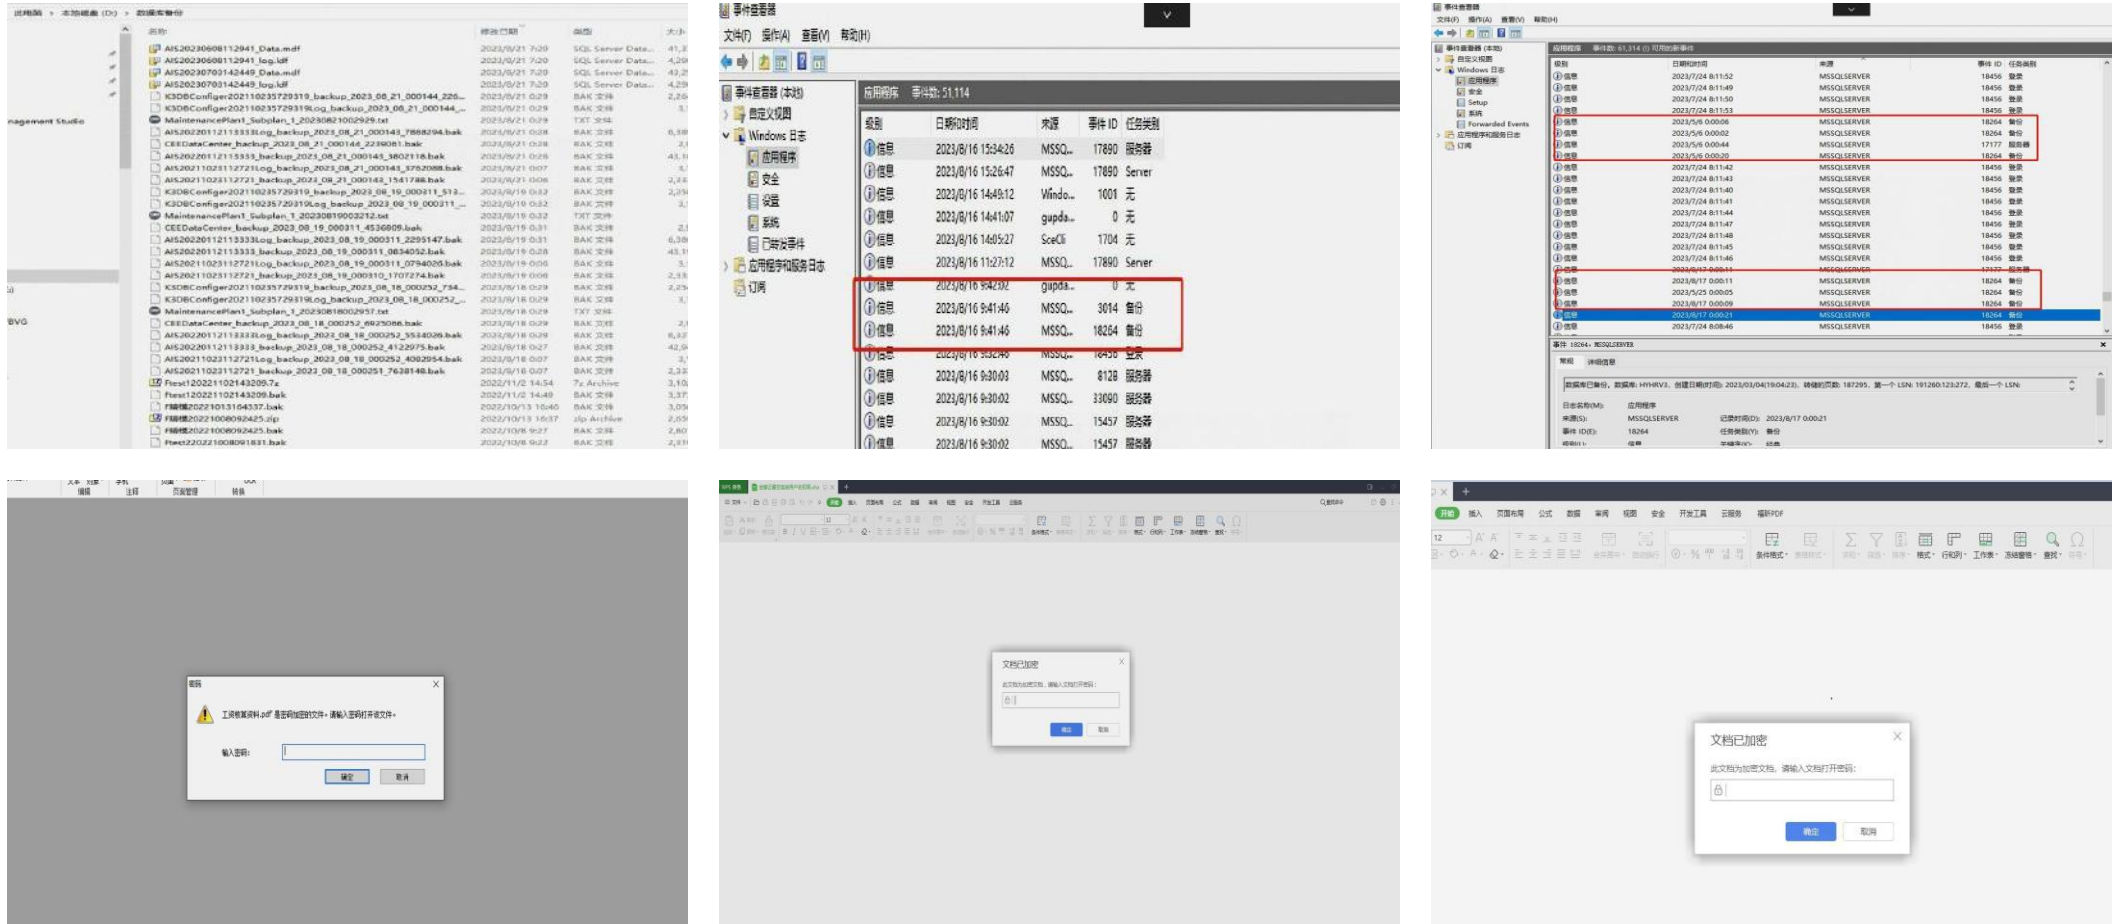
此电脑 > 本地磁盘 (D:) > 数据库备份

名称 | 修改日期 | 类型 | 大小

AIS20230608112941_Data.mdf 2023/8/21 7:20 SQL Server Data...
AIS20230608112941_log.ldf 2023/8/21 7:20 SQL Server Data...
AIS20230703142449_Data.mdf 2023/8/21 7:20 SQL Server Data...
AIS20230703142449_log.ldf 2023/8/21 7:20 SQL Server Data...
MaintenancePlan1_Subplan_1_20230821002929.txt
CEEDataCenter_backup_2023_08_19_000311_4536809.bak
Ftest202211021432097z 2022/11/2 14:54 7z Archive
Ftest20221102143209.bak 2022/11/2 14:49 BAK 文件

事件查看器
文件(F) 操作(A) 查看(V) 帮助(H)
事件查看器 (本地)
自定义视图
Windows 日志
应用程序
安全
设置
系统
已转发事件
应用程序和服务日志
订阅
应用程序 事件数: 51,114

| 级别 | 日期和时间 | 来源 | 事件 ID | 任务类别 |
|---|---|---|---|---|
| 信息 | 2023/8/16 15:34:26 | MSSQ... | 17890 | 服务器 |
| 信息 | 2023/8/16 15:26:47 | MSSQ... | 17890 | Server |
| 信息 | 2023/8/16 14:49:12 | Windo... | 1001 | 无 |
| 信息 | 2023/8/16 14:41:07 | gupda... | 0 | 无 |
| 信息 | 2023/8/16 14:05:27 | SecCli | 1704 | 无 |
| 信息 | 2023/8/16 11:27:12 | MSSQ... | 17890 | Server |
| 信息 | 2023/8/16 9:42:32 | gupda... | 0 | 无 |
| 信息 | 2023/8/16 9:41:46 | MSSQ... | 3014 | 备份 |
| 信息 | 2023/8/16 9:41:46 | MSSQ... | 18264 | 备份 |
| 信息 | 2023/8/16 9:32:49 | MSSQ... | 18456 | 登录 |
| 信息 | 2023/8/16 9:30:03 | MSSQ... | 8128 | 服务器 |
| 信息 | 2023/8/16 9:30:02 | MSSQ... | 33090 | 服务器 |
| 信息 | 2023/8/16 9:30:02 | MSSQ... | 15457 | 服务器 |
| 信息 | 2023/8/16 9:30:02 | MSSQ... | 15457 | 服务器 |

事件查看器
应用程序 事件数: 61,314
级别 日期和时间 来源 事件 ID 任务类别
信息 2023/7/24 8:11:52 MSSQLSERVER 18456 登录
信息 2023/5/6 0:00:06 MSSQLSERVER 18264 备份
信息 2023/8/17 0:00:21 MSSQLSERVER 18264 备份
事件 18264, MSSQLSERVER
常规 详细信息
数据库已备份。数据库: HYHRV3, 创建日期(时间): 2023/03/04(19:04:23), 转储的页数: 187295, 第一个 LSN: 191260:123:272, 最后一个 LSN:
日志名称(M): 应用程序
来源(S): MSSQLSERVER 记录时间(D): 2023/8/17 0:00:21
事件 ID(E): 18264 任务类别(Y): 备份

密码
工资核算资料.pdf" 是密码加密的文件。请输入密码打开文件。
输入密码:
确定 取消

文档已加密
此文档为加密文档，请输入文档打开密码:
确定 取消

开始 插入 页面布局 公式 数据 审阅 视图 安全 开发工具 云服务 福昕PDF
文档已加密
此文档为加密文档，请输入文档打开密码:
确定 取消